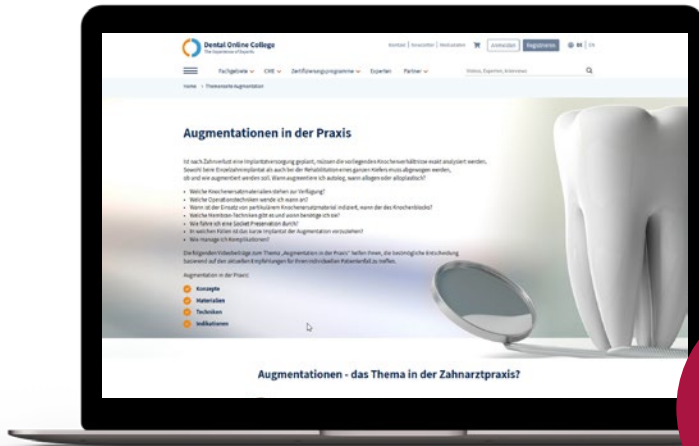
Dental Online College
The Experience of Experts

Kontakt | Newsletter | Mediadaten
Anmelden
Registrieren
DE | EN

Fachgebiete
CME
Zertifizierungsprogramme
Experten
Partner

Home > Themenseite Augmentation

Augmentationen in der Praxis

Ist nach Zahnverlust eine Implantatversorgung geplant, müssen die vorliegenden Knochenverhältnisse exakt analysiert werden. Sowohl beim Einzelzahnimplantat als auch bei der Rehabilitation eines ganzen Kiefers muss abgewogen werden, ob und wie augmentiert werden soll. Wenn augmentiere ich autolog, wann allogen oder alloplastisch?

• Welche Knochenersatzmaterialien stehen zur Verfügung?
• Welche Operationstechniken wende ich wann an?
• Wann ist der Einsatz von partikulärem Knochenersatzmaterial indiziert, wann der des Knochenblocks?
• Welche Membran-Techniken gibt es und wann benötige ich sie?
• Wie führe ich eine Socket Preservation durch?
• In welchen Fällen ist das kurze Implantat der Augmentation vorzuziehen?
• Wie manage ich Komplikationen?

Die folgenden Videobeiträge zum Thema „Augmentation in der Praxis" helfen Ihnen, die bestmögliche Entscheidung basierend auf den aktuellen Empfehlungen für Ihren individuellen Patientenfall zu treffen.

Augmentation in der Praxis:

Konzepte
Materialien
Techniken
Indikationen

Augmentationen - das Thema in der Zahnarztpraxis?